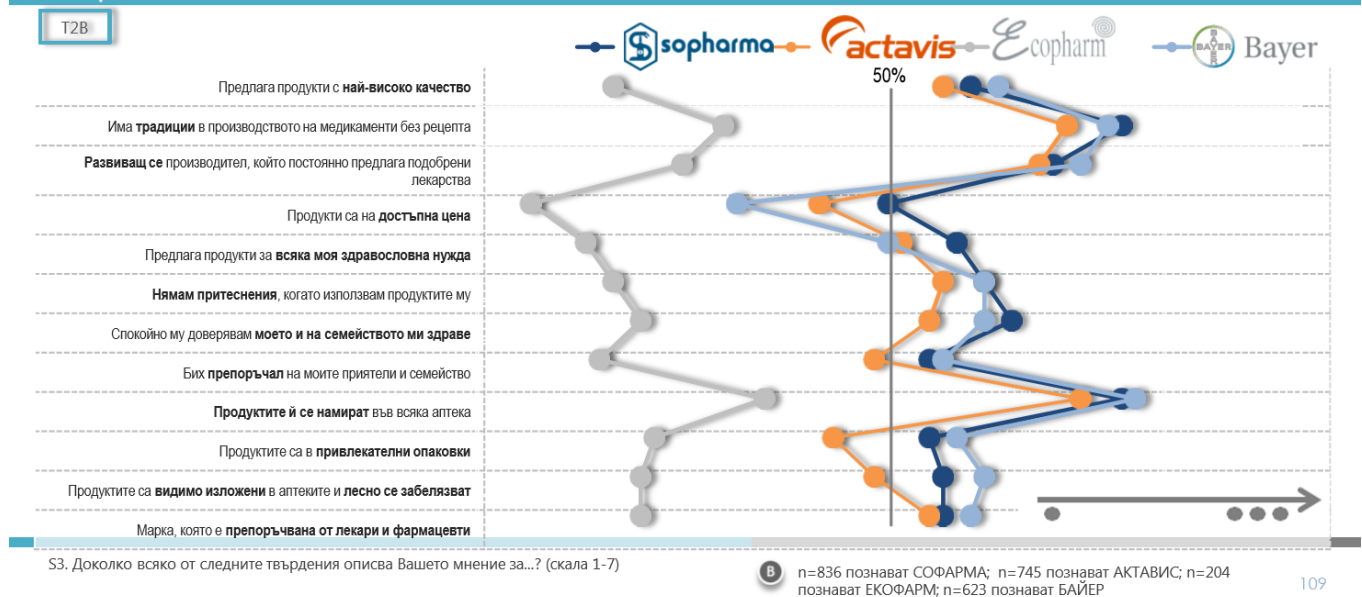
T2B

sopharma actavis Ecopharm BAYER Bayer

50%

Предлага продукти с **най-високо качество**

Има **традиции** в производството на медикаменти без рецепта

**Развиващ се** производител, който постоянно предлага подобрени лекарства

Продукти са на **достъпна цена**

Предлага продукти за **всяка моя здравословна нужда**

**Нямам притеснения**, когато използвам продуктите му

Спокойно му доверявам **моето и на семейството ми здраве**

Бих **препоръчал** на моите приятели и семейство

**Продуктите ѝ се намират** във всяка аптека

Продуктите са в **привлекателни опаковки**

Продуктите са **видимо изложени** в аптеките и **лесно се забелязват**

Марка, която е **препоръчвана от лекари и фармацевти**

S3. Доколко всяко от следните твърдения описва Вашето мнение за...? (скала 1-7)

B n=836 познават СОФАРМА; n=745 познават АКТАВИС; n=204 познават ЕКОФАРМ; n=623 познават БАЙЕР

109